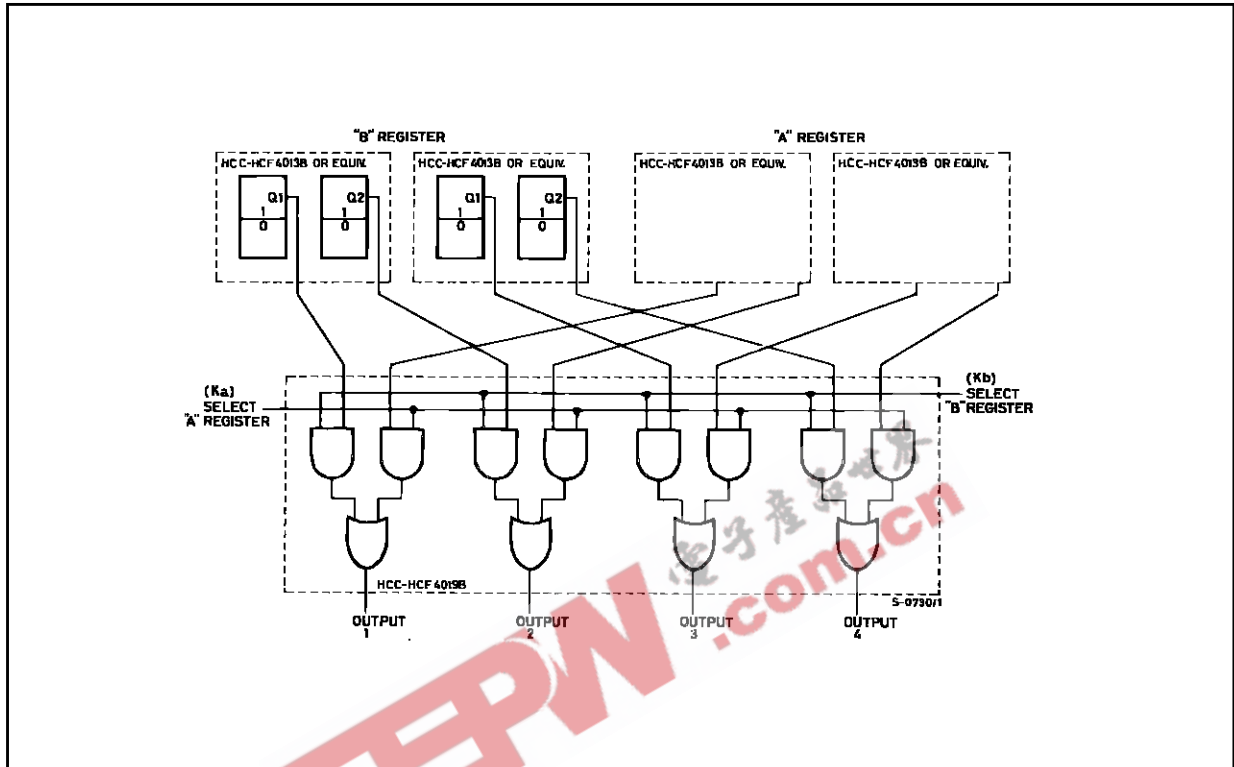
"B" REGISTER

"A" REGISTER

HCC-HCF4013B OR EQUIV.

HCC-HCF4013B OR EQUIV.

HCC-HCF4013B OR EQUIV.

HCC-HCF4013B OR EQUIV.

Q1
1
0

Q2
1
0

Q1
1
0

Q2
1
0

(Ka)
SELECT
"A" REGISTER

(Kb)
SELECT
"B" REGISTER

HCC-HCF4019B

S-0730/1

OUTPUT
1

OUTPUT
2

OUTPUT
3

OUTPUT
4

电子产品世界

EEPW.com.cn